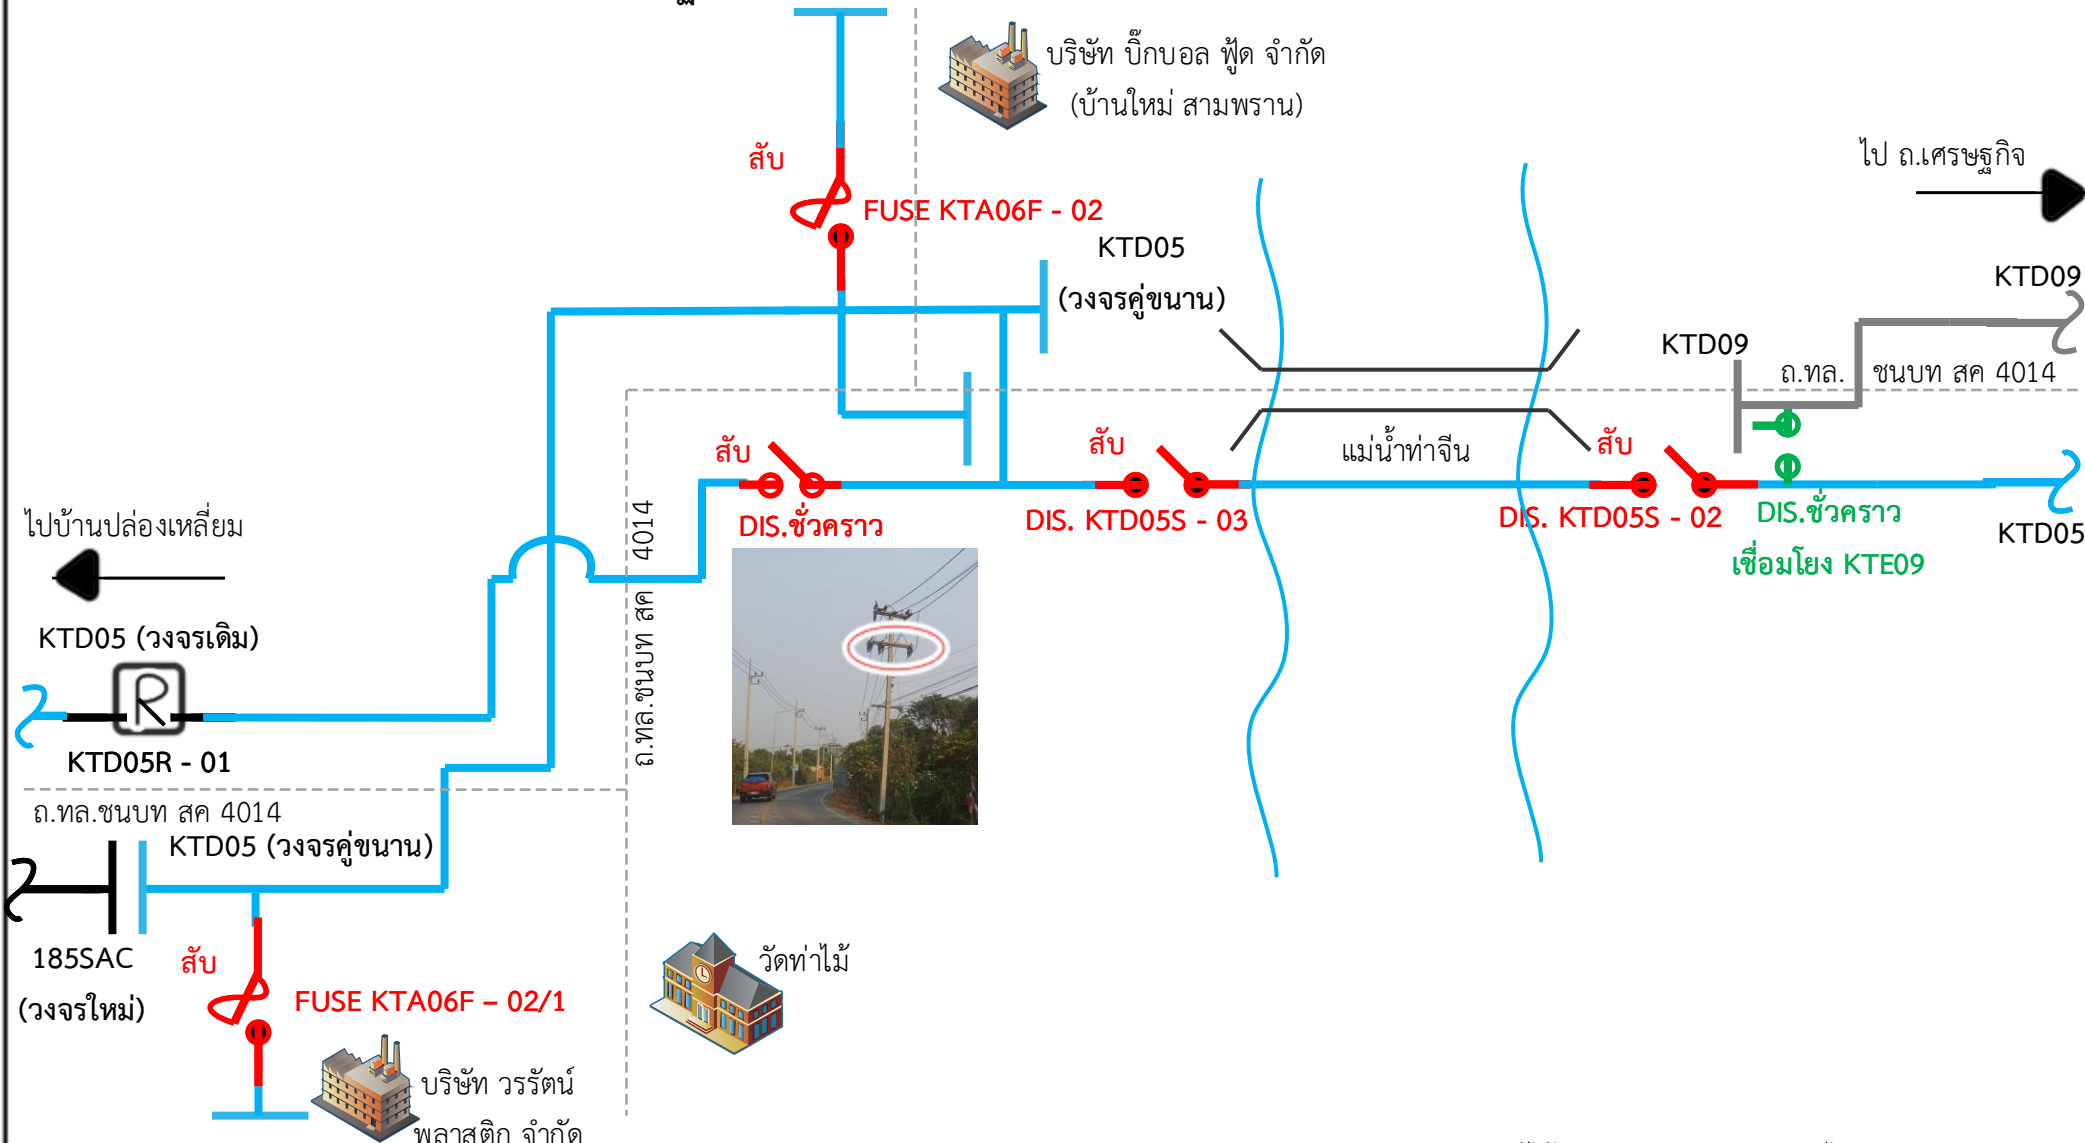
บริษัท บิ๊กบอล ฟู้ด จำกัด
(บ้านใหม่ สามพราน)

สับ
FUSE KTA06F - 02

KTD05
(วงจรคู่ขนาน)

ไป ถ.เศรษฐกิจ

KTD09

KTD09
ถ.ทล. ชนบท สค 4014

สับ
DIS.ชั่วคราว

สับ
DIS. KTD05S - 03

แม่น้ำท่าจีน

สับ
DIS. KTD05S - 02

DIS.ชั่วคราว
เชื่อมโยง KTE09

KTD05

ไปบ้านปล่องเหลี่ยม

ถ.ทล.ชนบท สค 4014

KTD05 (วงจรเดิม)

KTD05R - 01

ถ.ทล.ชนบท สค 4014

KTD05 (วงจรคู่ขนาน)

185SAC
(วงจรใหม่)

สับ
FUSE KTA06F – 02/1

วัดท่าไม้

บริษัท วรรัตน์
พลาสติก จำกัด